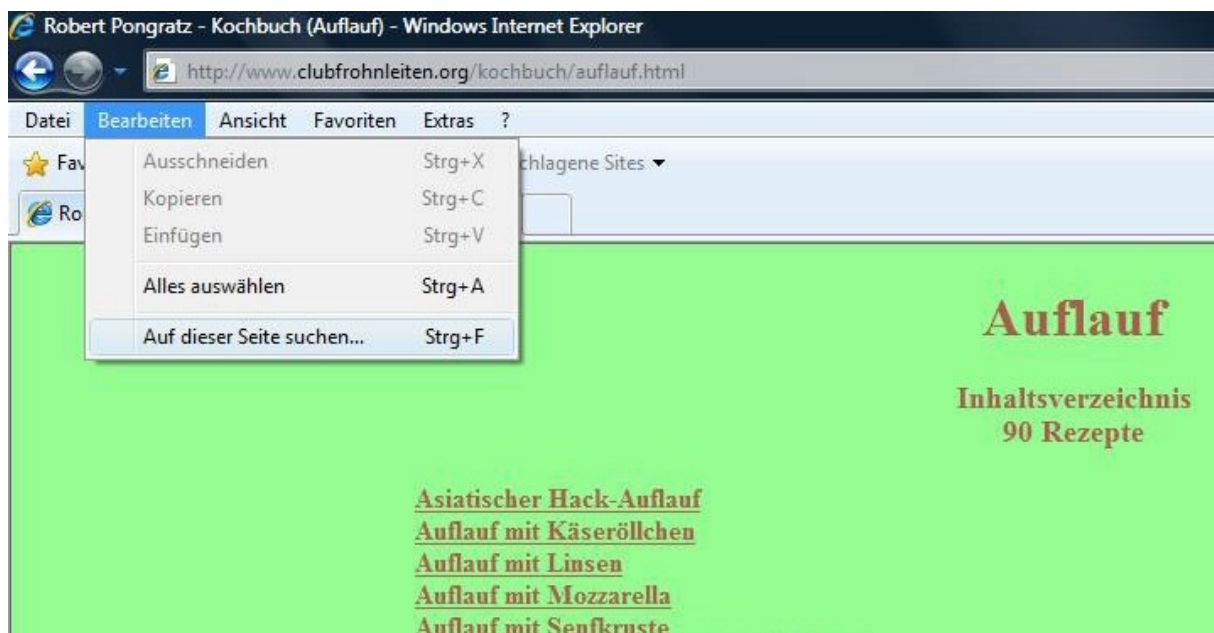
Robert Pongratz - Kochbuch (Auflauf) - Windows Internet Explorer

http://www.clubfrohnleiten.org/kochbuch/auflauf.html

Datei Bearbeiten Ansicht Favoriten Extras ?

Fav

Ro

chlagene Sites

Ausschneiden Strg+X
Kopieren Strg+C
Einfügen Strg+V
Alles auswählen Strg+A
Auf dieser Seite suchen... Strg+F

Auflauf

Inhaltsverzeichnis
90 Rezepte

Asiatischer Hack-Auflauf
Auflauf mit Käseröllchen
Auflauf mit Linsen
Auflauf mit Mozzarella
Auflauf mit Senfkruste